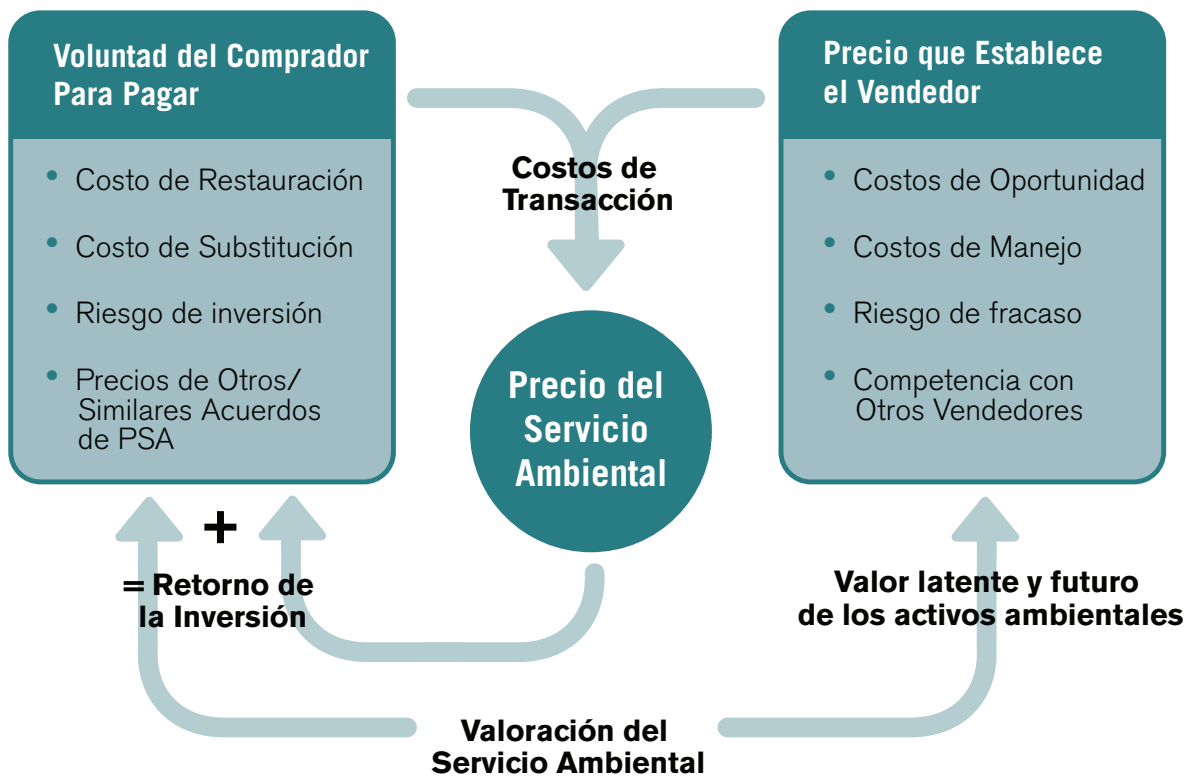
Voluntad del Comprador Para Pagar

- Costo de Restauración
- Costo de Substitución
- Riesgo de inversión
- Precios de Otros/ Similares Acuerdos de PSA

Costos de Transacción

Precio que Establece el Vendedor

- Costos de Oportunidad
- Costos de Manejo
- Riesgo de fracaso
- Competencia con Otros Vendedores

Precio del Servicio Ambiental

+

= Retorno de la Inversión

Valor latente y futuro de los activos ambientales

Valoración del Servicio Ambiental